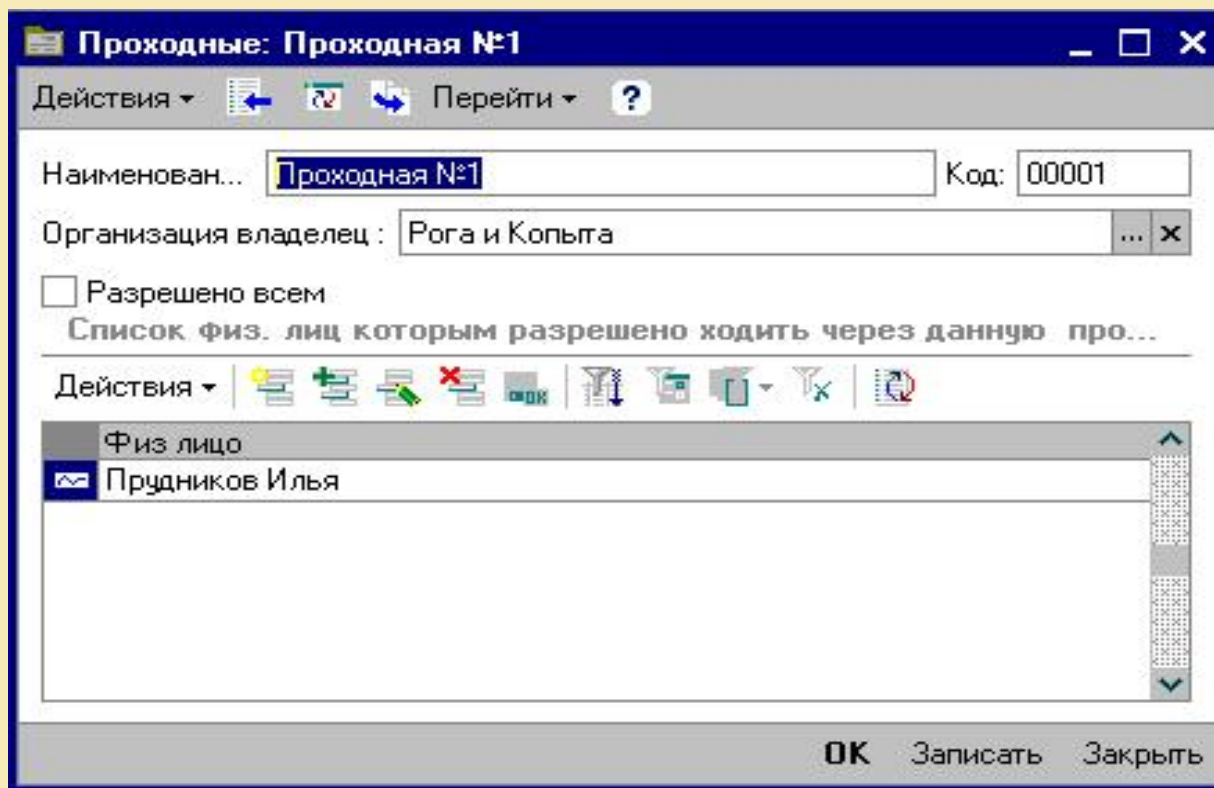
Проходные: Проходная №1

Действия ▾ Перейти ▾ ?

Наименован... Проходная №1 Код: 00001

Организация владелец : Рога и Копыта ... ×

Разрешено всем

Список физ. лиц которым разрешено ходить через данную про...

Действия ▾

| Физ лицо |
|---|
| Прудников Илья |

OK Записать Закрыть